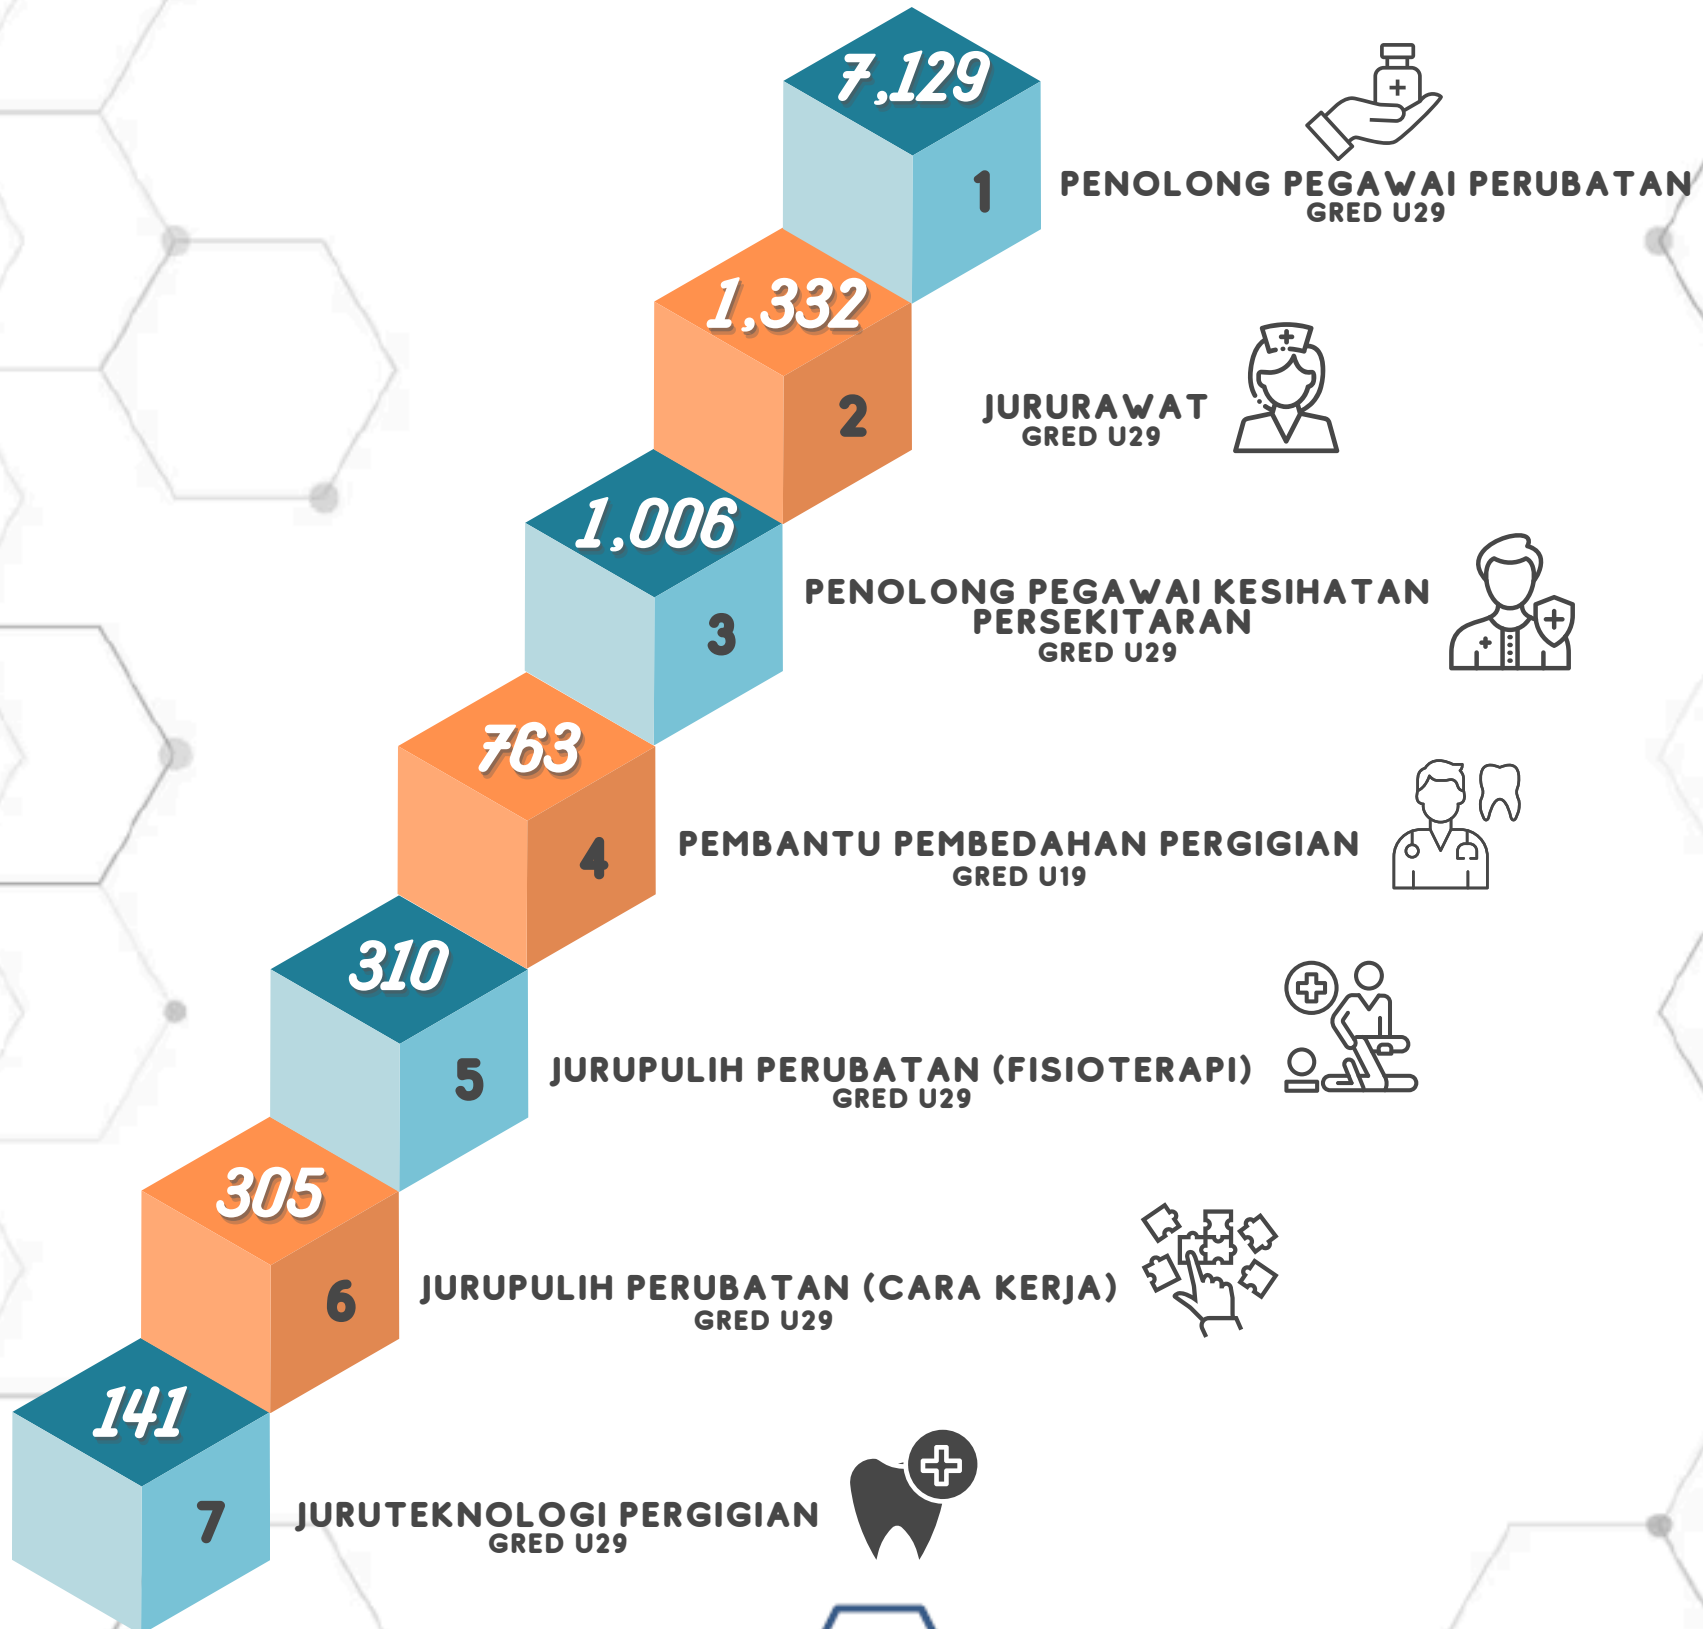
7,129
1
PENOLONG PEGAWAI PERUBATAN
GRED U29

1,332
2
JURURAWAT
GRED U29

1,006
3
PENOLONG PEGAWAI KESIHATAN PERSEKITARAN
GRED U29

763
4
PEMBANTU PEMBEDAHAN PERGIGIAN
GRED U19

310
5
JURUPULIH PERUBATAN (FISIOTERAPI)
GRED U29

305
6
JURUPULIH PERUBATAN (CARA KERJA)
GRED U29

141
7
JURUTEKNOLOGI PERGIGIAN
GRED U29